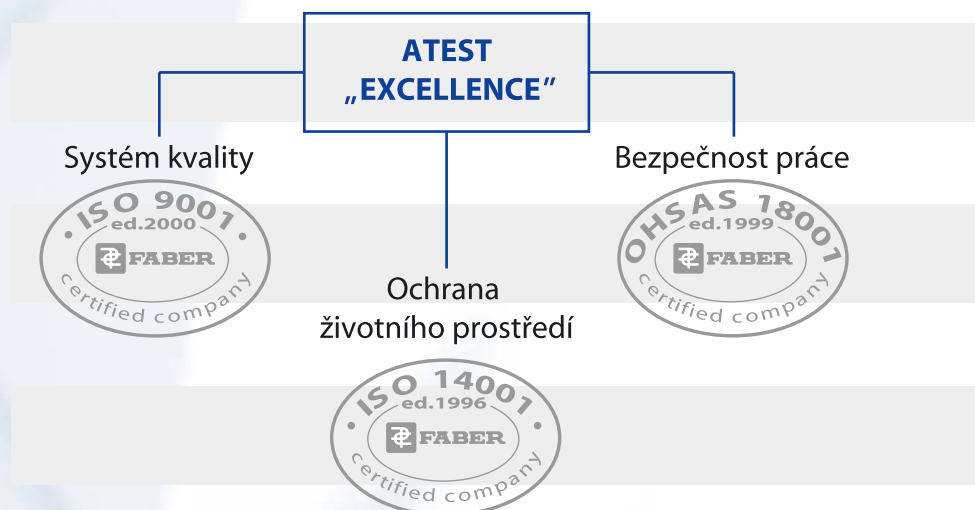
ATEST
„EXCELLENCE“

Systém kvality

ISO 9001
ed.2000
FABER
certified company

Bezpečnost práce

OHSAS 18001
ed.1999
FABER
certified company

Ochrana
životního prostředí

ISO 14001
ed.1996
FABER
certified company